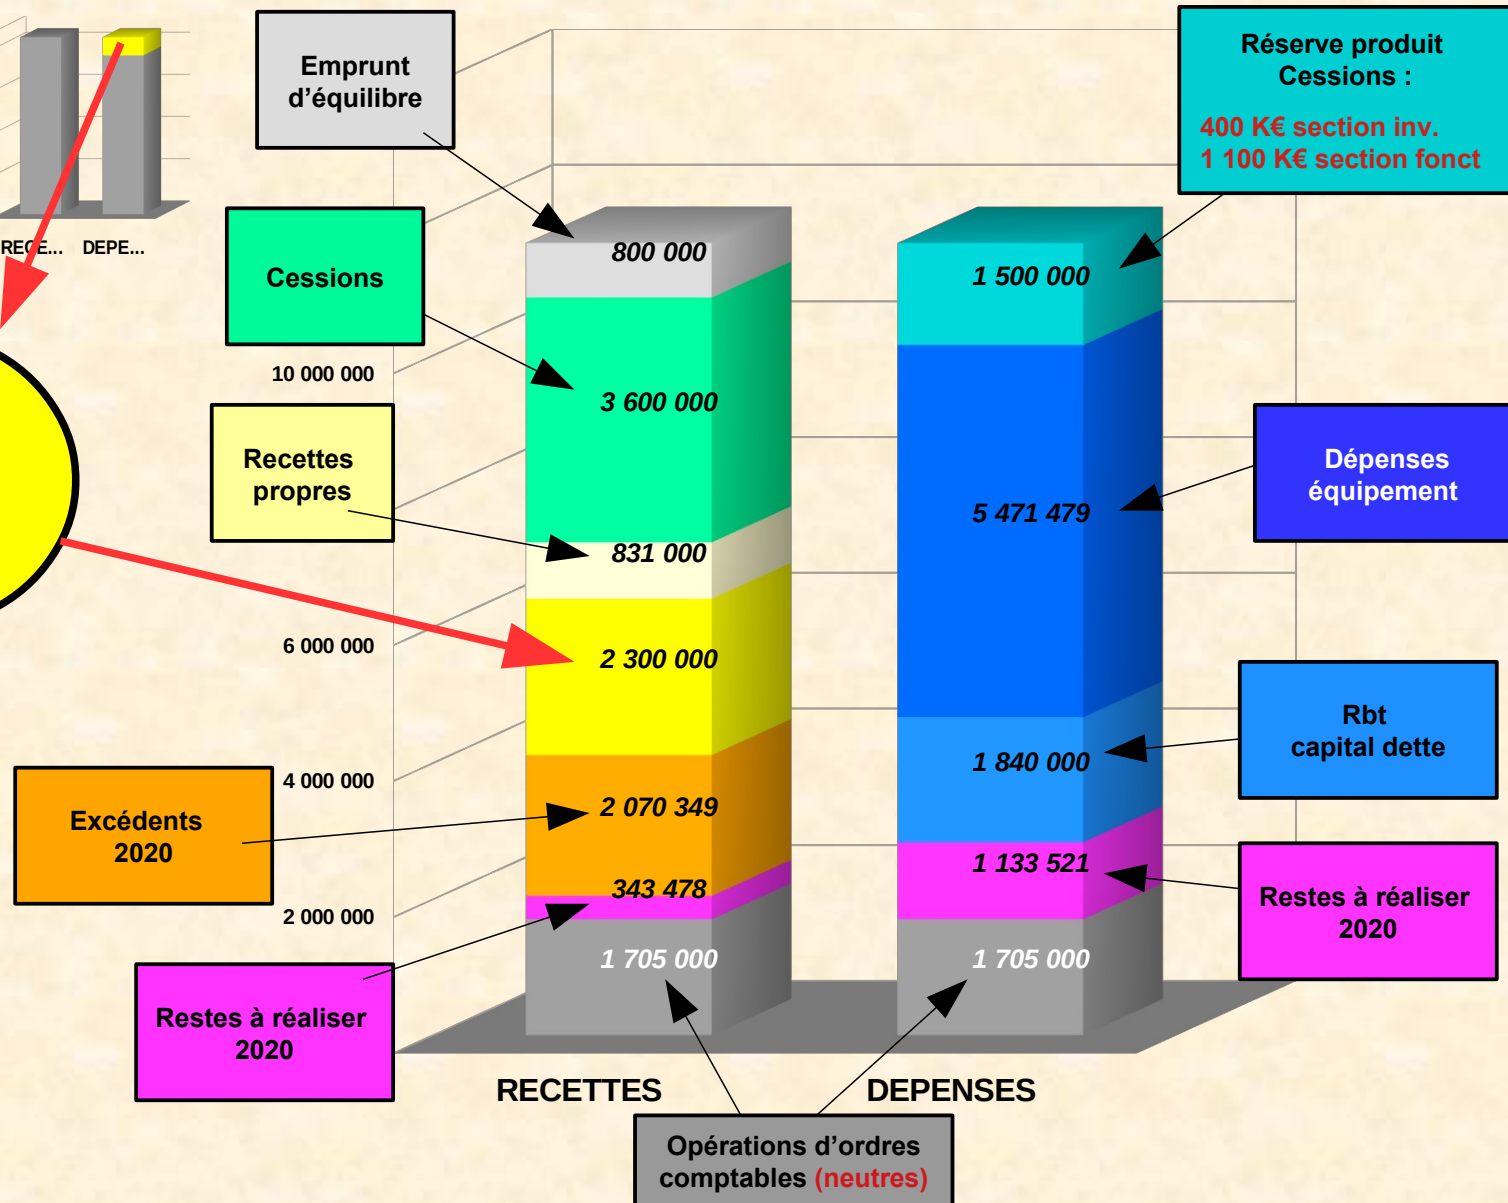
REC̶E... DEPE...

Emprunt d'équilibre

Réserve produit Cessions :

400 K€ section inv.
1 100 K€ section fonct

Cessions

10 000 000

Recettes propres

6 000 000

4 000 000

2 000 000

Excédents 2020

Restes à réaliser 2020

800 000

3 600 000

831 000

2 300 000

2 070 349

343 478

1 705 000

1 500 000

5 471 479

1 840 000

1 133 521

1 705 000

Dépenses équipement

Rbt capital dette

Restes à réaliser 2020

RECETTES

DEPENSES

Opérations d'ordres comptables (neutres)